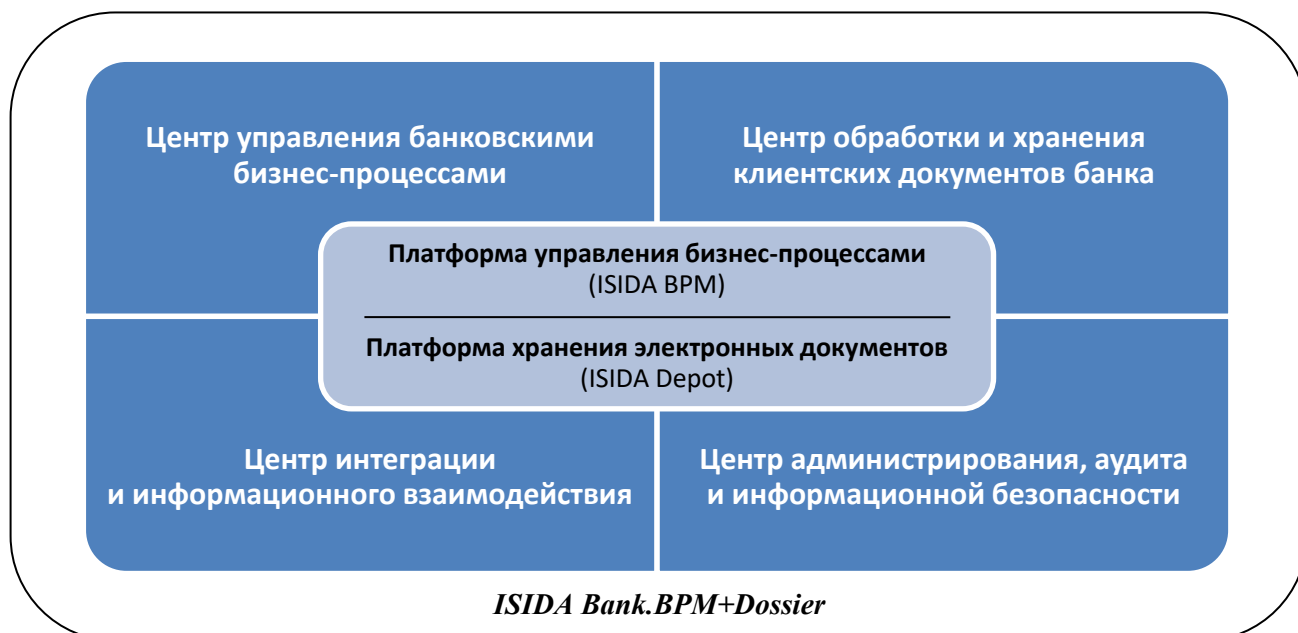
Центр управления банковскими бизнес-процессами

Центр обработки и хранения клиентских документов банка

Платформа управления бизнес-процессами
(ISIDA BPM)

Платформа хранения электронных документов
(ISIDA Depot)

Центр интеграции и информационного взаимодействия

Центр администрирования, аудита и информационной безопасности

ISIDA Bank.BPM+Dossier